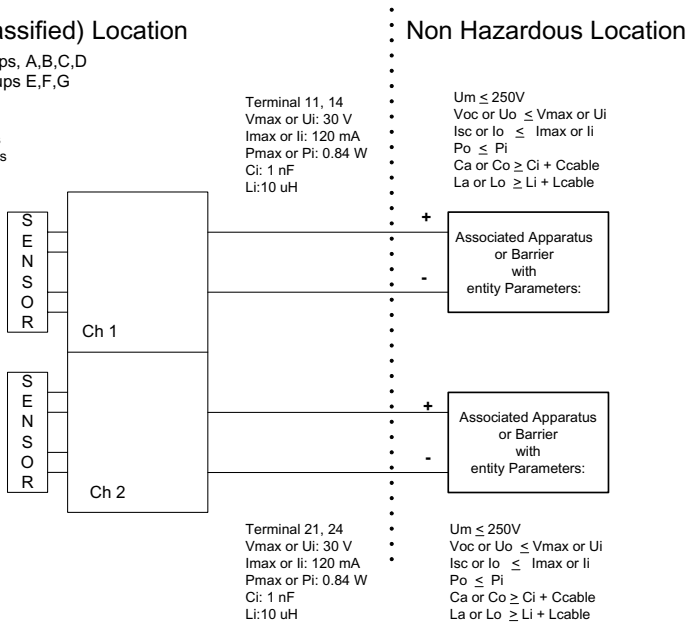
assified) Location

ps, A,B,C,D
ups E,F,G

s

Non Hazardous Location

Terminal 11, 14
Vmax or Ui: 30 V
Imax or Ii: 120 mA
Pmax or Pi: 0.84 W
Ci: 1 nF
Li:10 uH

Um $\leq$ 250V
Voc or Uo $\leq$ Vmax or Ui
Isc or Io $\leq$ Imax or Ii
Po $\leq$ Pi
Ca or Co $\geq$ Ci + Ccable
La or Lo $\geq$ Li + Lcable

S
E
N
S
O
R

Ch 1

+

-

Associated Apparatus or Barrier with entity Parameters:

S
E
N
S
O
R

Ch 2

+

-

Associated Apparatus or Barrier with entity Parameters:

Terminal 21, 24
Vmax or Ui: 30 V
Imax or Ii: 120 mA
Pmax or Pi: 0.84 W
Ci: 1 nF
Li:10 uH

Um $\leq$ 250V
Voc or Uo $\leq$ Vmax or Ui
Isc or Io $\leq$ Imax or Ii
Po $\leq$ Pi
Ca or Co $\geq$ Ci + Ccable
La or Lo $\geq$ Li + Lcable